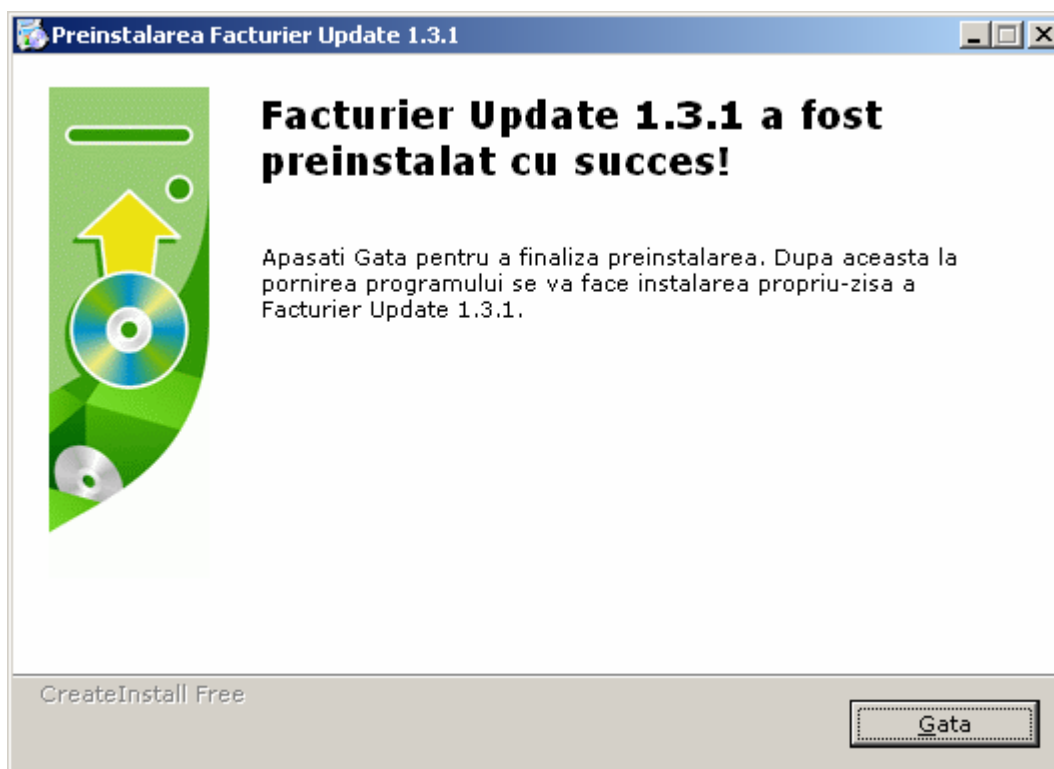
Preinstalarea Facturier Update 1.3.1

Facturier Update 1.3.1 a fost preinstalat cu succes!

Apasati Gata pentru a finaliza preinstalarea. Dupa aceasta la pornirea programului se va face instalarea propriu-zisa a Facturier Update 1.3.1.

CreateInstall Free

Gata